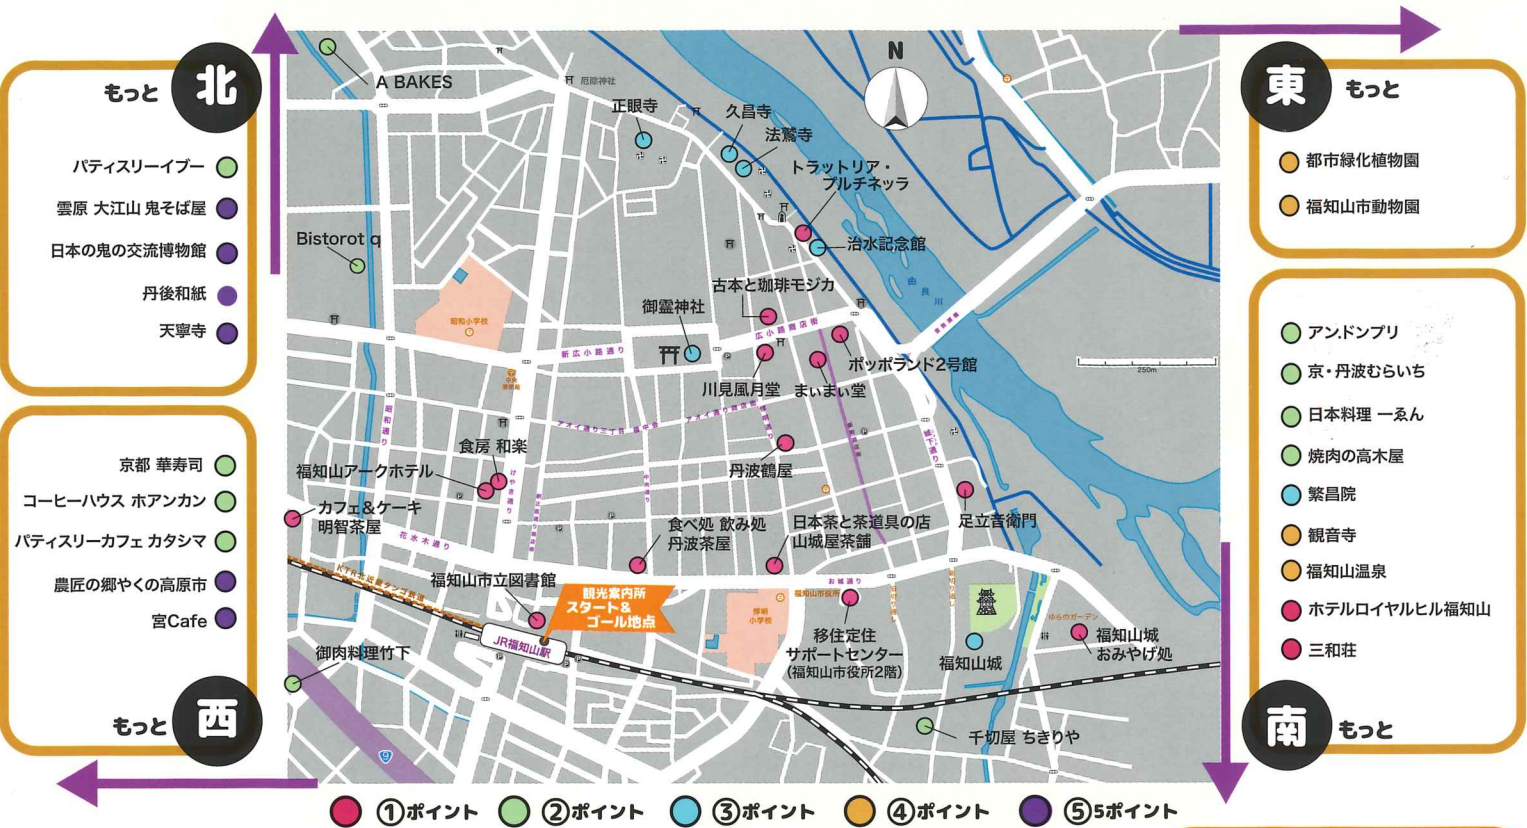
もっと 北

パティスリーイブー

雲原 大江山 鬼そば屋

日本の鬼の交流博物館

丹後和紙

天寧寺

京都 華寿司

コーヒーハウス ホアンカン

パティスリーカフェ カタシマ

農匠の郷やくの高原市

宮Cafe

もっと 西

東 もっと

都市緑化植物園

福知山市動物園

アン.ドンプリ

京・丹波むらいち

日本料理 一えん

焼肉の高木屋

繁昌院

観音寺

福知山温泉

ホテルロイヤルヒル福知山

三和荘

南 もっと

N

A BAKES

厄除神社

正眼寺

久昌寺

法鷲寺

トラットリア・プルチネッラ

治水記念館

Bistorot q

由良川

古本と珈琲モジカ

御霊神社

広小路商店街

新広小路通り

ポッポランド2号館

川見風月堂

まいまい堂

250m

食房 和楽

福知山アークホテル

丹波鶴屋

カフェ&ケーキ 明智茶屋

食べ処 飲み処 丹波茶屋

日本茶と茶道具の店 山城屋茶舗

足立音衛門

福知山市立図書館

観光案内所 スタート&ゴール地点

JR福知山駅

福知山市役所

移住定住 サポートセンター (福知山市役所2階)

福知山城

福知山城 おみやげ処

御肉料理竹下

千切屋 ちきりや

①ポイント ②ポイント ③ポイント ④ポイント ⑤5ポイント